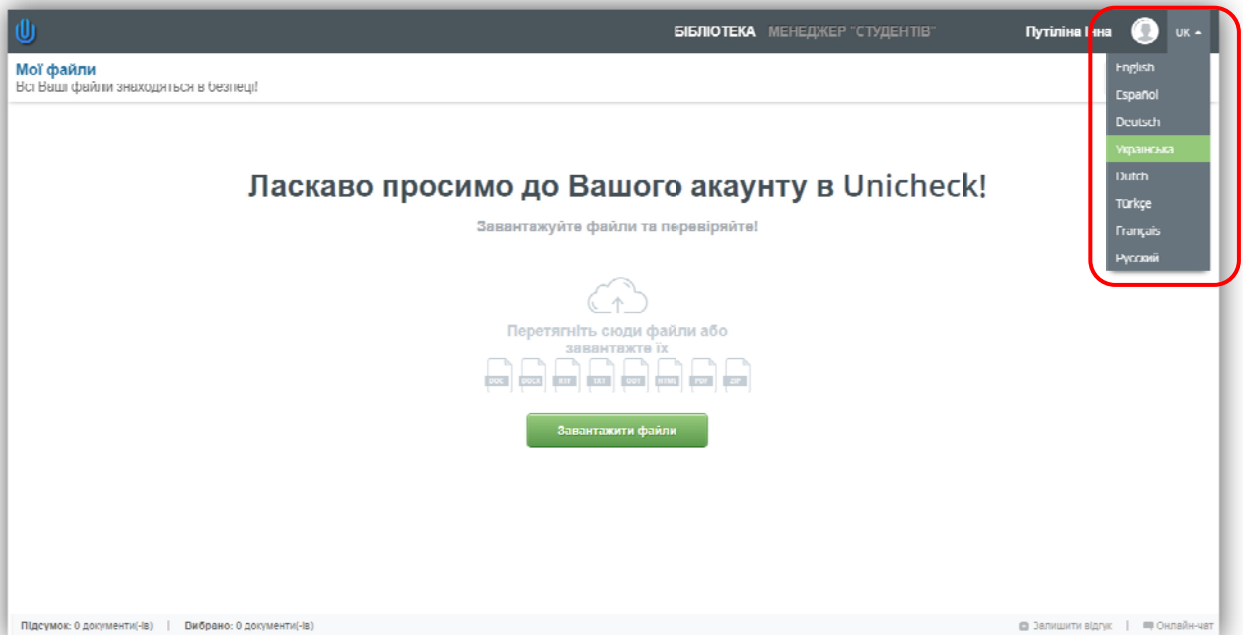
БІБЛІОТЕКА МЕНЕДЖЕР "СТУДЕНТІВ" Путіліна Іна UK

Мої файли
Всі Ваші файли знаходяться в безпеці!

English
Español
Deutsch
Українська
Dutch
Türkçe
Français
Русский

Ласкаво просимо до Вашого акаунту в Unicheck!

Завантажуйте файли та перевіряйте!

Перетягніть сюди файли або завантажте їх

DOC DOCX RTF TXT ODT HTML PDF ZIP

Завантажити файли

Підсумок: 0 документи(-ів) | Вибрано: 0 документи(-ів)

Залишити відгук | Онлайн-чат